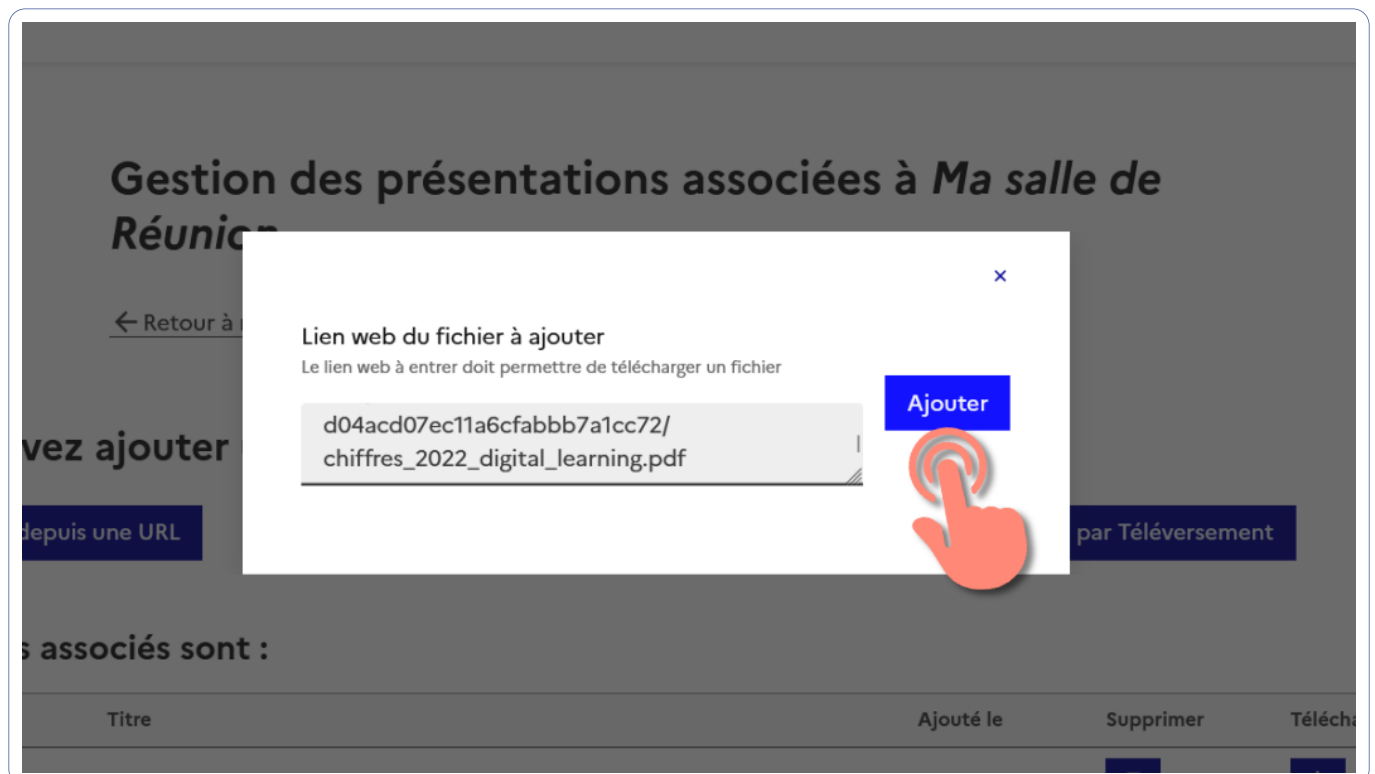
Gestion des présentations associées à *Ma salle de Réunion*

← Retour à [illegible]

×

Lien web du fichier à ajouter

Le lien web à entrer doit permettre de télécharger un fichier

d04acd07ec11a6cfabbb7a1cc72/
chiffres_2022_digital_learning.pdf

Ajouter

vez ajouter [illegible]

depuis une URL

par Téléversement

s associés sont :

| Titre | Ajouté le | Supprimer | Télécha |
|---|---|---|---|